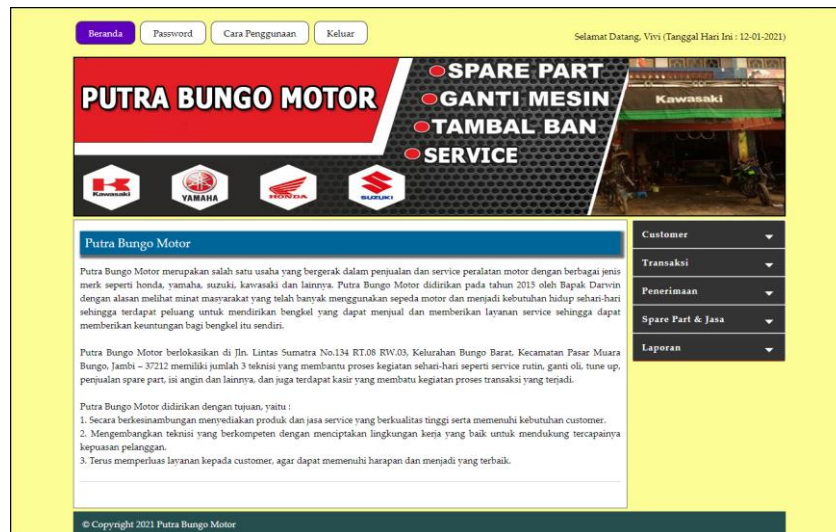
Beranda Password Cara Penggunaan Keluar

Selamat Datang, Vivi (Tanggal Hari Ini : 12-01-2021)

PUTRA BUNGO MOTOR

SPARE PART
GANTI MESIN
TAMBAL BAN
SERVICE

Kawasaki YAMAHA HONDA SUZUKI

Kawasaki

Putra Bungo Motor

Putra Bungo Motor merupakan salah satu usaha yang bergerak dalam penjualan dan service peralatan motor dengan berbagai jenis merk seperti honda, yamaha, suzuki, kawasaki dan lainnya. Putra Bungo Motor didirikan pada tahun 2015 oleh Bapak Darwin dengan alasan melihat minat masyarakat yang telah banyak menggunakan sepeda motor dan menjadi kebutuhan hidup sehari-hari sehingga terdapat peluang untuk mendirikan bengkel yang dapat menjual dan memberikan layanan service sehingga dapat memberikan keuntungan bagi bengkel itu sendiri.

Putra Bungo Motor berlokasikan di Jln. Lintas Sumatra No.134 RT.08 RW.03, Kelurahan Bungo Barat, Kecamatan Pasar Muara Bungo, Jambi – 37212 memiliki jumlah 3 teknisi yang membantu proses kegiatan sehari-hari seperti service rutin, ganti oli, tune up, penjualan spare part, isi angin dan lainnya, dan juga terdapat kasir yang membatu kegiatan proses transaksi yang terjadi.

Putra Bungo Motor didirikan dengan tujuan, yaitu :
1. Secara berkesinambungan menyediakan produk dan jasa service yang berkualitas tinggi serta memenuhi kebutuhan customer.
2. Mengembangkan teknisi yang berkompeten dengan menciptakan lingkungan kerja yang baik untuk mendukung tercapainya kepuasan pelanggan.
3. Terus memperluas layanan kepada customer, agar dapat memenuhi harapan dan menjadi yang terbaik.

Customer
Transaksi
Penerimaan
Spare Part & Jasa
Laporan

© Copyright 2021 Putra Bungo Motor